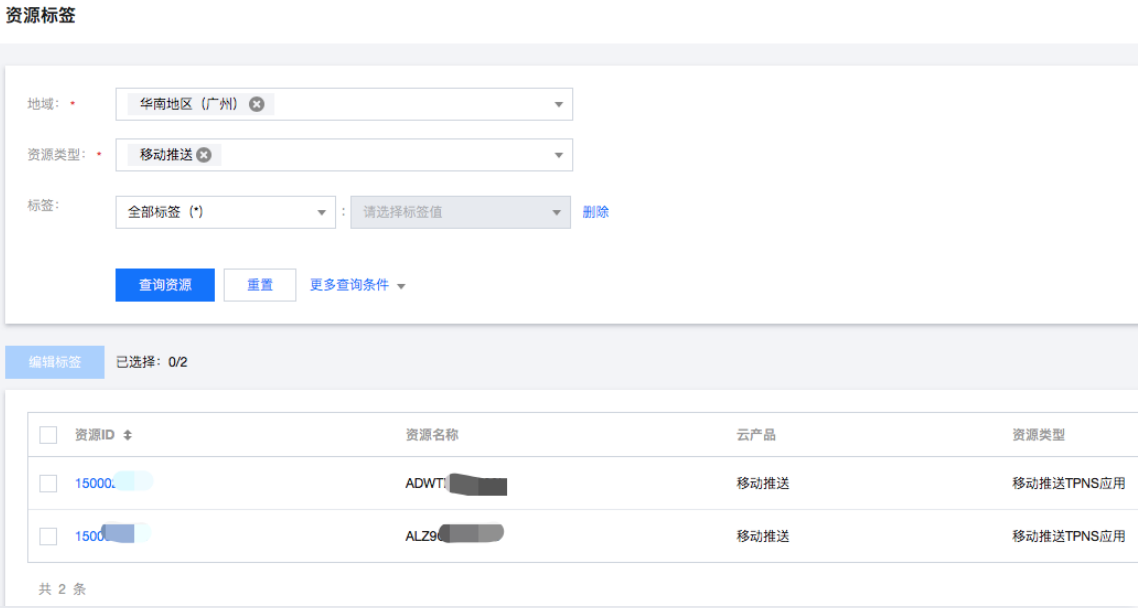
资源标签

地域: * 华南地区（广州）

资源类型: * 移动推送

标签: 全部标签（*） : 请选择标签值 删除

查询资源 重置 更多查询条件

编辑标签 已选择: 0/2

| 资源ID | 资源名称 | 云产品 | 资源类型 |
|---|---|---|---|
| 15000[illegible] | ADWT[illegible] | 移动推送 | 移动推送TPNS应用 |
| 1500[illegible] | ALZ9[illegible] | 移动推送 | 移动推送TPNS应用 |

共 2 条